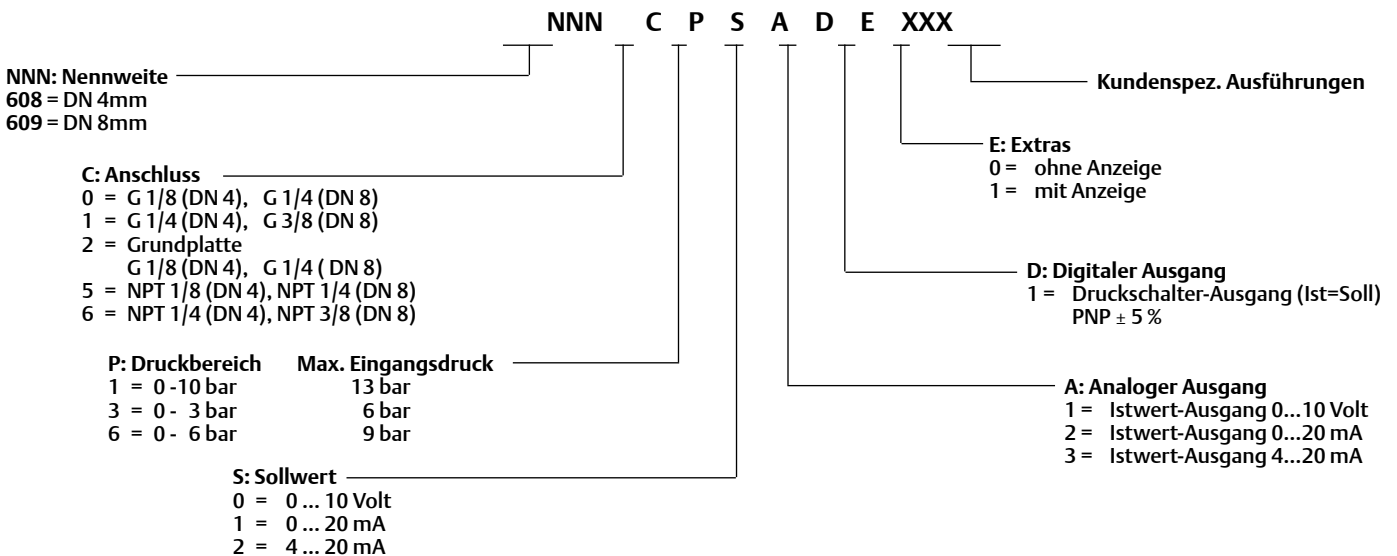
NNN C P S A D E XXX

NNN: Nennweite
608 = DN 4mm
609 = DN 8mm

Kundenspez. Ausführungen

E: Extras
0 = ohne Anzeige
1 = mit Anzeige

C: Anschluss
0 = G 1/8 (DN 4), G 1/4 (DN 8)
1 = G 1/4 (DN 4), G 3/8 (DN 8)
2 = Grundplatte
G 1/8 (DN 4), G 1/4 ( DN 8)
5 = NPT 1/8 (DN 4), NPT 1/4 (DN 8)
6 = NPT 1/4 (DN 4), NPT 3/8 (DN 8)

D: Digitaler Ausgang
1 = Druckschalter-Ausgang (Ist=Soll)
PNP ± 5 %

P: Druckbereich Max. Eingangsdruck
1 = 0 -10 bar 13 bar
3 = 0 - 3 bar 6 bar
6 = 0 - 6 bar 9 bar

A: Analoger Ausgang
1 = Istwert-Ausgang 0...10 Volt
2 = Istwert-Ausgang 0...20 mA
3 = Istwert-Ausgang 4...20 mA

S: Sollwert
0 = 0 ... 10 Volt
1 = 0 ... 20 mA
2 = 4 ... 20 mA